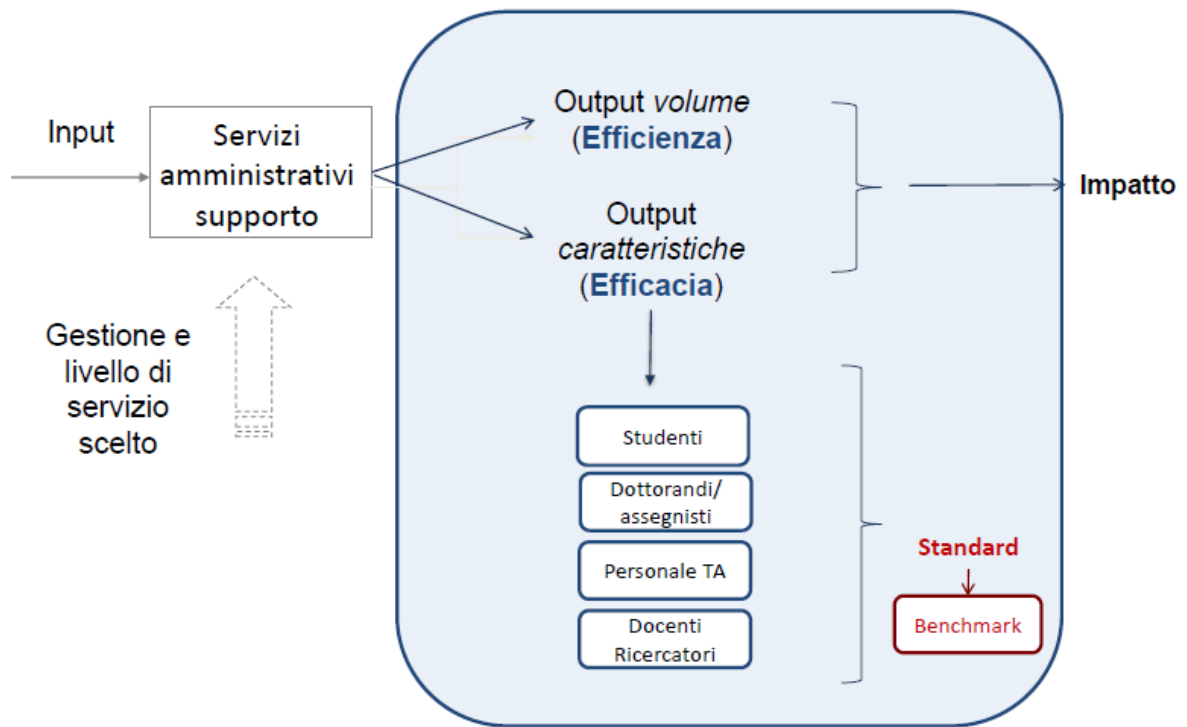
Input

Servizi amministrativi supporto

Gestione e livello di servizio scelto

Output *volume* (**Efficienza**)

Output *caratteristiche* (**Efficacia**)

**Impatto**

Studenti

Dottorandi/ assegnisti

Personale TA

Docenti Ricercatori

**Standard**

Benchmark